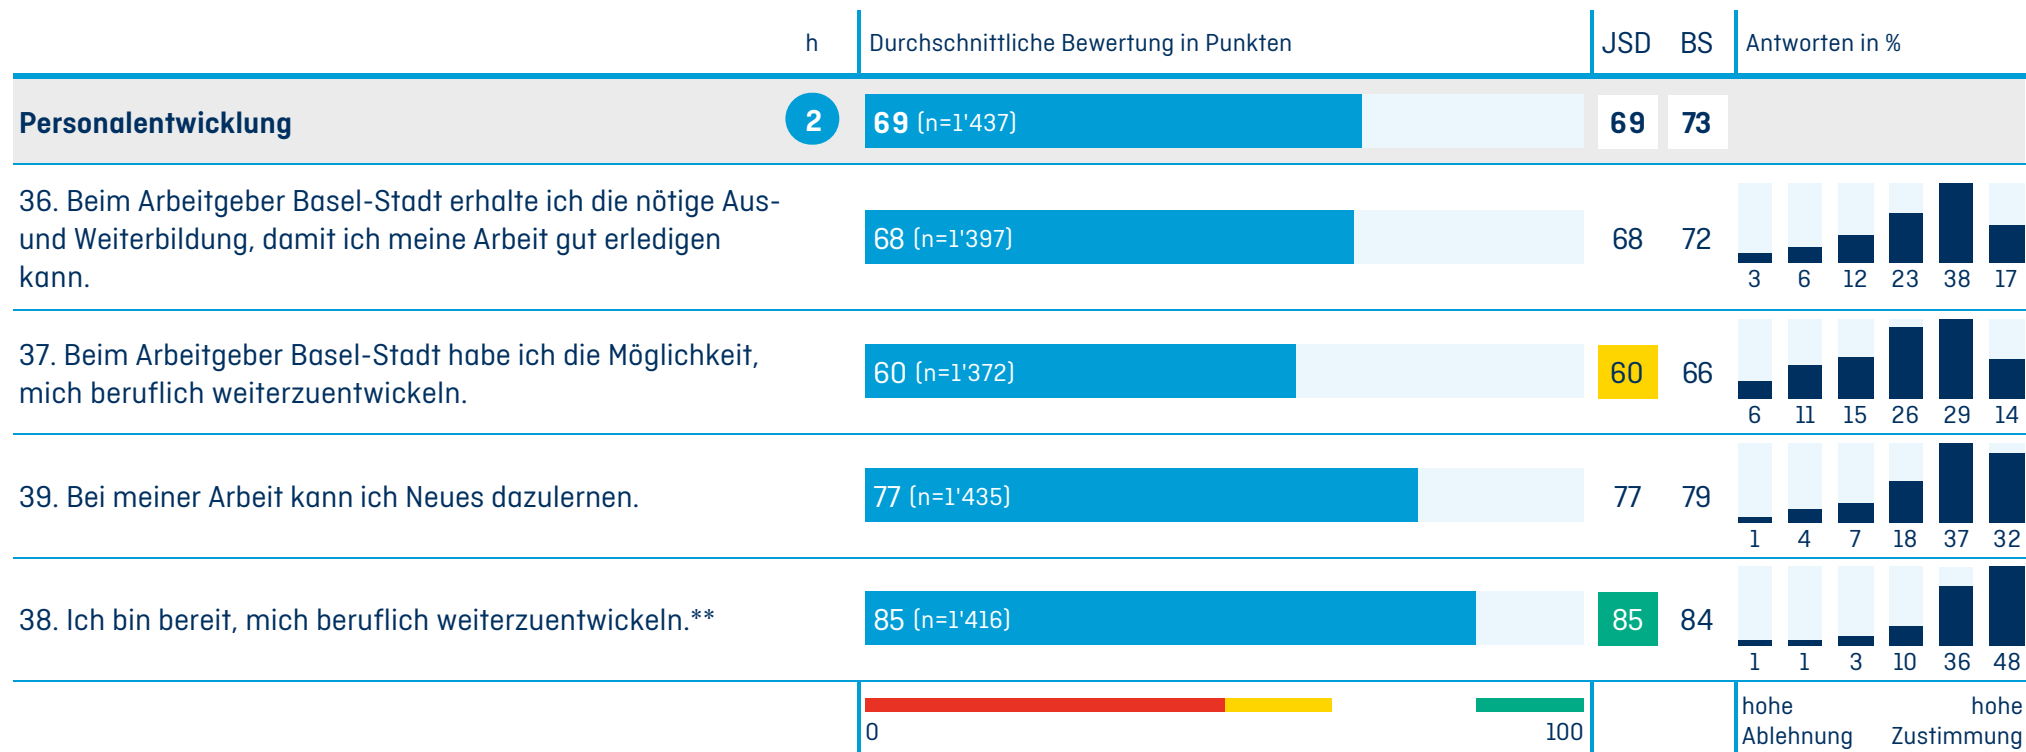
| | h | Durchschnittliche Bewertung in Punkten | JSD | BS | Antworten in % |
|---|---|---|---|---|---|
| **Personalentwicklung** | 2 | **69** (n=1'437) | **69** | **73** | |
| 36. Beim Arbeitgeber Basel-Stadt erhalte ich die nötige Aus- und Weiterbildung, damit ich meine Arbeit gut erledigen kann. | | 68 (n=1'397) | 68 | 72 | 3 6 12 23 38 17 |
| 37. Beim Arbeitgeber Basel-Stadt habe ich die Möglichkeit, mich beruflich weiterzuentwickeln. | | 60 (n=1'372) | 60 | 66 | 6 11 15 26 29 14 |
| 39. Bei meiner Arbeit kann ich Neues dazulernen. | | 77 (n=1'435) | 77 | 79 | 1 4 7 18 37 32 |
| 38. Ich bin bereit, mich beruflich weiterzuentwickeln.** | | 85 (n=1'416) | 85 | 84 | 1 1 3 10 36 48 |
| | | 0 100 | | | hohe Ablehnung hohe Zustimmung |